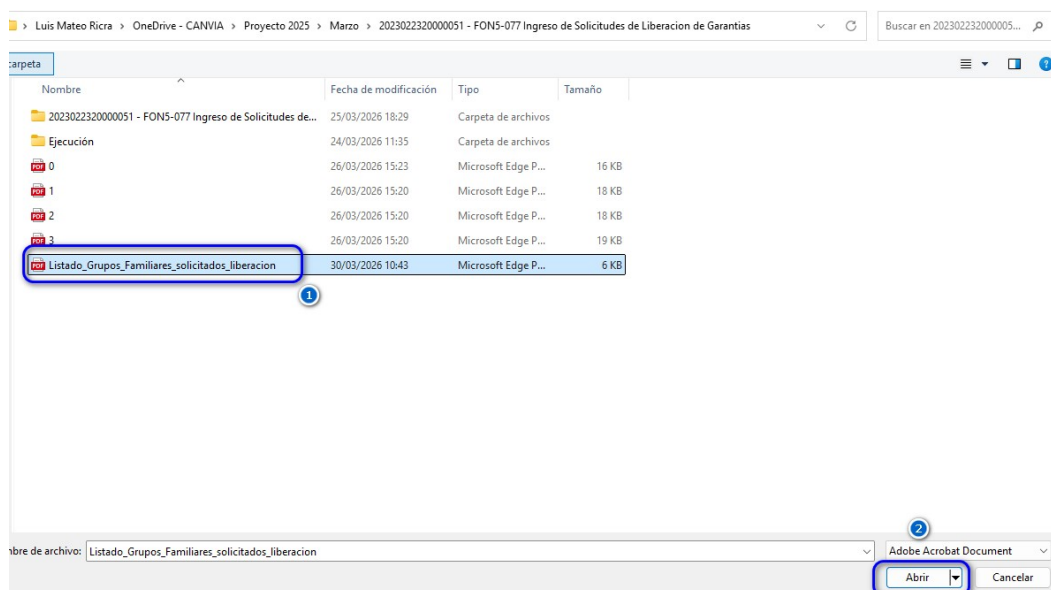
> Luis Mateo Ricra > OneDrive - CANVIA > Proyecto 2025 > Marzo > 2023022320000051 - FON5-077 Ingreso de Solicitudes de Liberacion de Garantias

Buscar en 202302232000005...

carpeta

| Nombre | Fecha de modificación | Tipo | Tamaño |
|---|---|---|---|
| 2023022320000051 - FON5-077 Ingreso de Solicitudes de... | 25/03/2026 18:29 | Carpeta de archivos | |
| Ejecución | 24/03/2026 11:35 | Carpeta de archivos | |
| 0 | 26/03/2026 15:23 | Microsoft Edge P... | 16 KB |
| 1 | 26/03/2026 15:20 | Microsoft Edge P... | 18 KB |
| 2 | 26/03/2026 15:20 | Microsoft Edge P... | 18 KB |
| 3 | 26/03/2026 15:20 | Microsoft Edge P... | 19 KB |
| Listado_Grupos_Familiares_solicitados_liberacion | 30/03/2026 10:43 | Microsoft Edge P... | 6 KB |

1

2

bre de archivo: Listado_Grupos_Familiares_solicitados_liberacion

Adobe Acrobat Document

Abrir

Cancelar